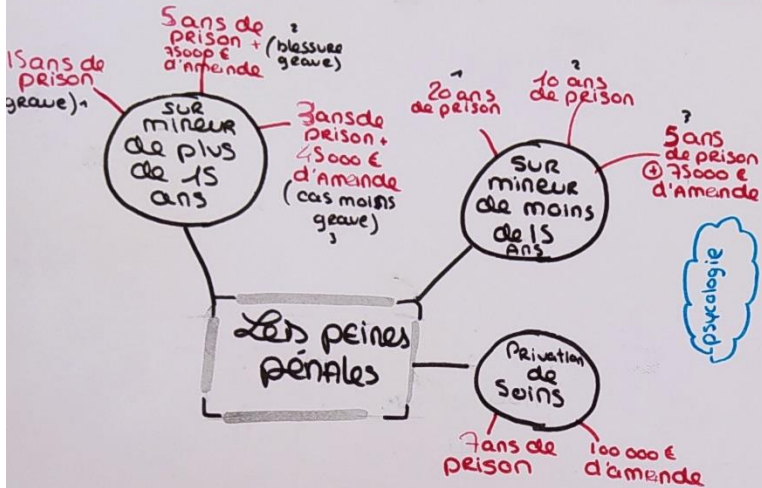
Les peines pénales

sur mineur de plus de 15 ans

15ans de prison (cas grave)

5ans de prison + 75000 € d'amende (blessure grave)

3ans de prison + 45000 € d'amende (cas moins grave)

sur mineur de moins de 15 ans

20 ans de prison

10 ans de prison

5ans de prison + 75000 € d'amende

Privation de soins

7ans de prison

100 000 € d'amende

psycologie